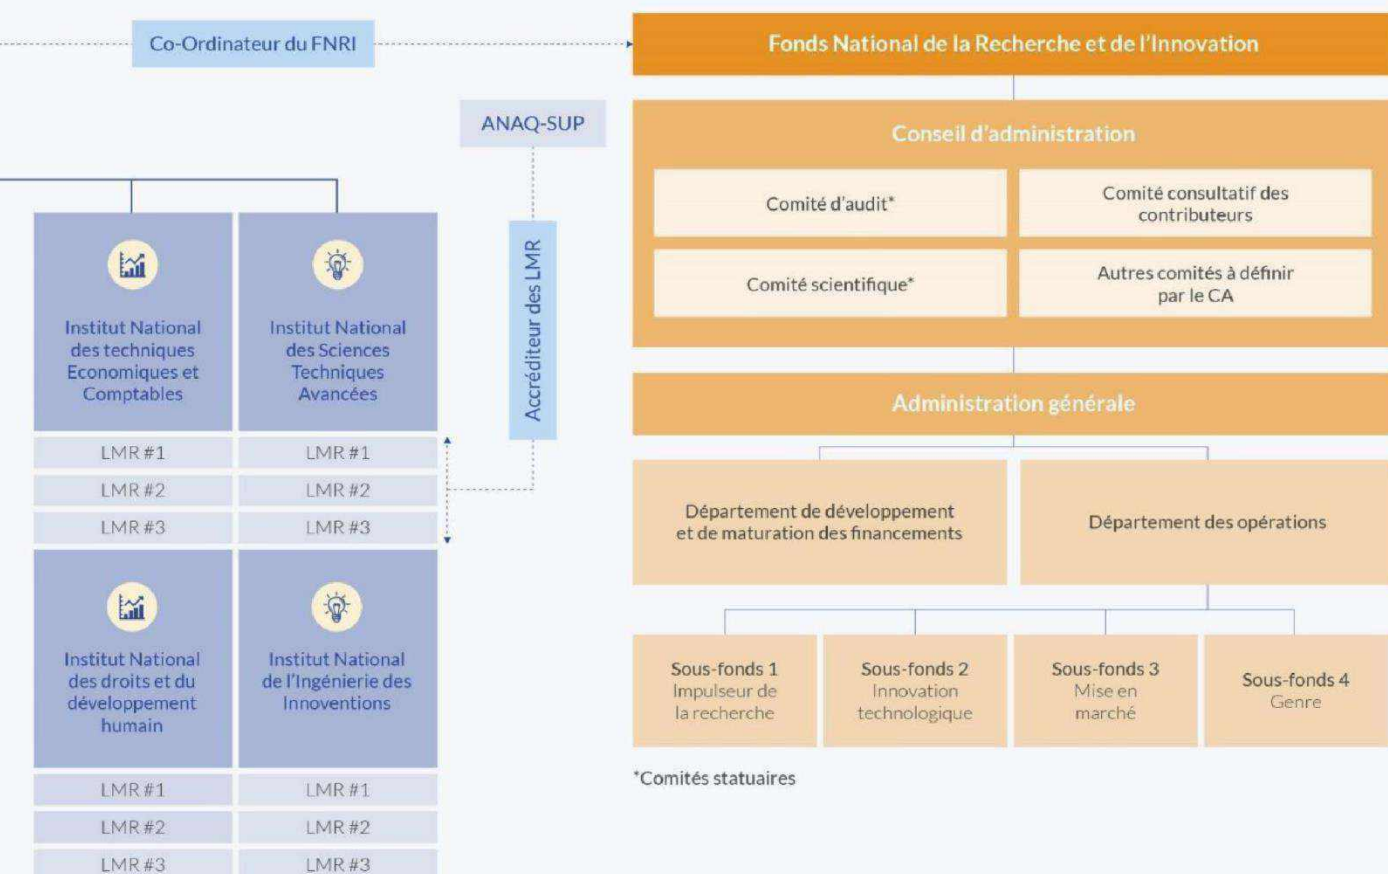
Co-Ordinateur du FNRI

Fonds National de la Recherche et de l'Innovation

ANAQ-SUP

Conseil d'administration

Comité d'audit*

Comité consultatif des contributeurs

Comité scientifique*

Autres comités à définir par le CA

Accréditeur des LMR

Institut National des techniques Economiques et Comptables

Institut National des Sciences Techniques Avancées

LMR #1
LMR #2
LMR #3

LMR #1
LMR #2
LMR #3

Administration générale

Département de développement et de maturation des financements

Département des opérations

Institut National des droits et du développement humain

Institut National de l'Ingénierie des Innoventions

Sous-fonds 1 Impulseur de la recherche

Sous-fonds 2 Innovation technologique

Sous-fonds 3 Mise en marché

Sous-fonds 4 Genre

*Comités statuaires

LMR #1
LMR #2
LMR #3

LMR #1
LMR #2
LMR #3